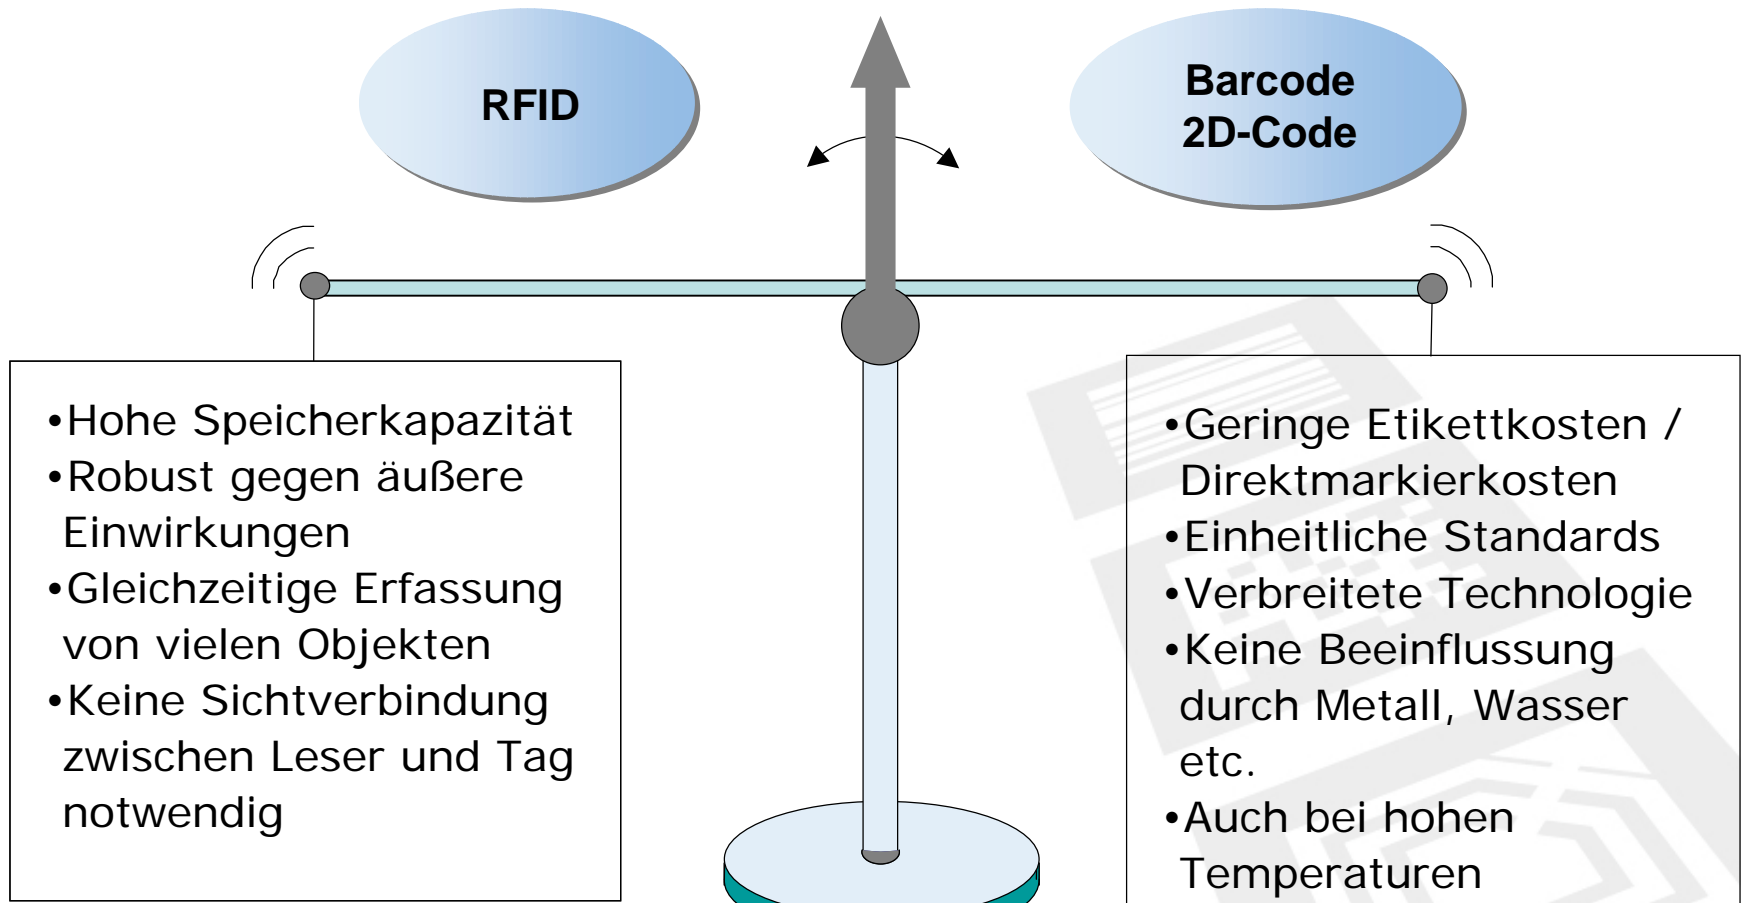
RFID

Barcode
2D-Code

•Hohe Speicherkapazität
•Robust gegen äußere Einwirkungen
•Gleichzeitige Erfassung von vielen Objekten
•Keine Sichtverbindung zwischen Leser und Tag notwendig

•Geringe Etikettkosten / Direktmarkierkosten
•Einheitliche Standards
•Verbreitete Technologie
•Keine Beeinflussung durch Metall, Wasser etc.
•Auch bei hohen Temperaturen